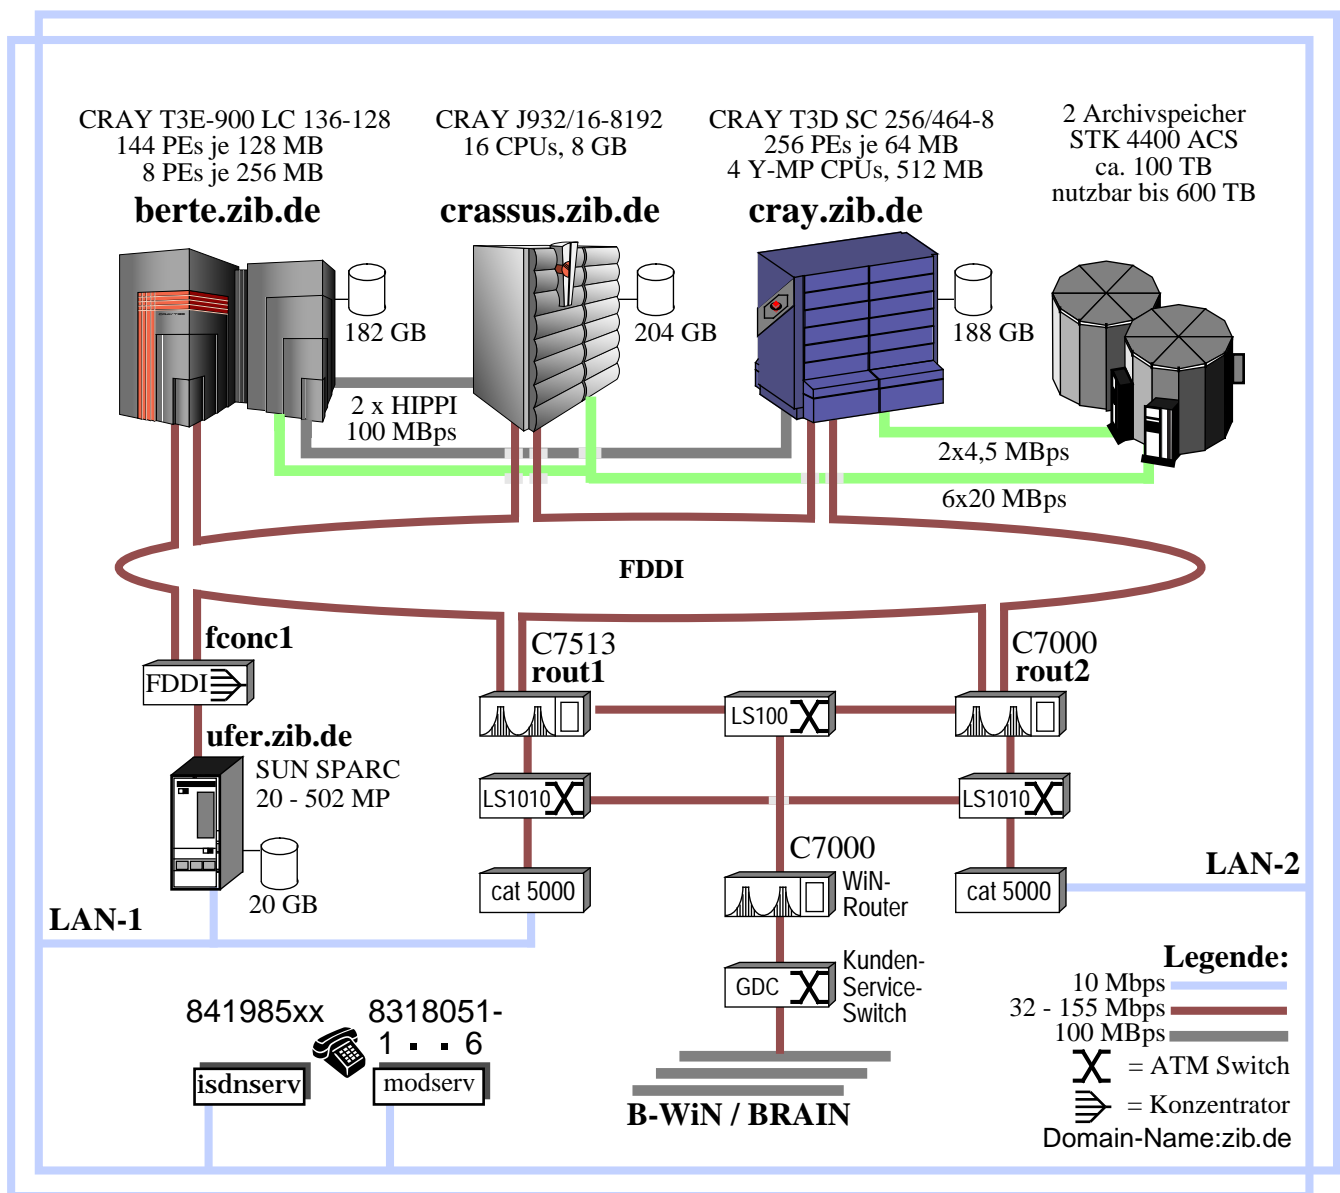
CRAY T3E-900 LC 136-128
144 PEs je 128 MB
8 PEs je 256 MB
berte.zib.de

CRAY J932/16-8192
16 CPUs, 8 GB
crassus.zib.de

CRAY T3D SC 256/464-8
256 PEs je 64 MB
4 Y-MP CPUs, 512 MB
cray.zib.de

2 Archivspeicher
STK 4400 ACS
ca. 100 TB
nutzbar bis 600 TB

182 GB

204 GB

188 GB

2 x HIPPI
100 MBps

2x4,5 MBps

6x20 MBps

FDDI

fconc1

FDDI

ufer.zib.de

SUN SPARC
20 - 502 MP

20 GB

C7513
rout1

LS100

C7000
rout2

LS1010

LS1010

C7000

cat 5000

WiN-
Router

cat 5000

LAN-1

LAN-2

GDC

Kunden-
Service-
Switch

841985xx

8318051-
1 - 6

isdnserv

modserv

B-WiN / BRAIN

Legende:
10 Mbps
32 - 155 Mbps
100 MBps
= ATM Switch
= Konzentrator
Domain-Name:zib.de